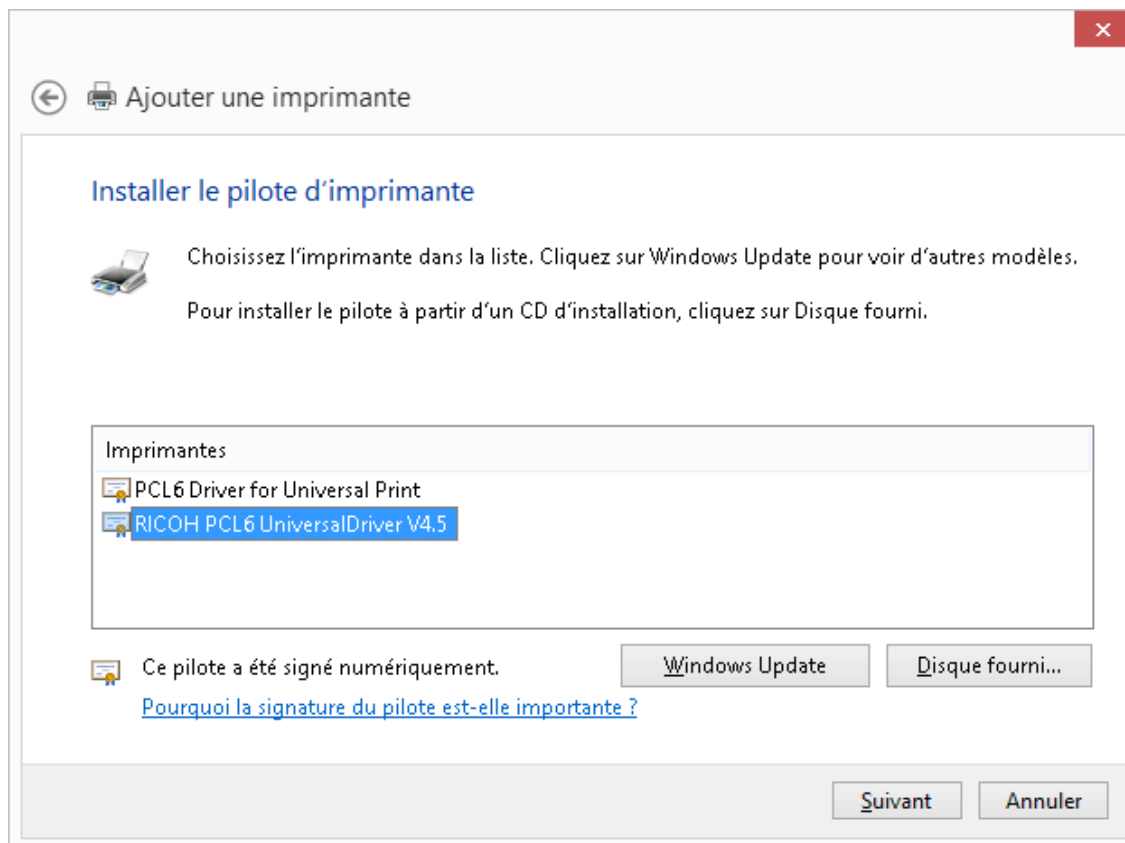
×

Ajouter une imprimante

Installer le pilote d’imprimante

Choisissez l’imprimante dans la liste. Cliquez sur Windows Update pour voir d’autres modèles.

Pour installer le pilote à partir d’un CD d’installation, cliquez sur Disque fourni.

Imprimantes

PCL6 Driver for Universal Print

RICOH PCL6 UniversalDriver V4.5

Ce pilote a été signé numériquement.

Windows Update

Disque fourni...

Pourquoi la signature du pilote est-elle importante ?

Suivant

Annuler